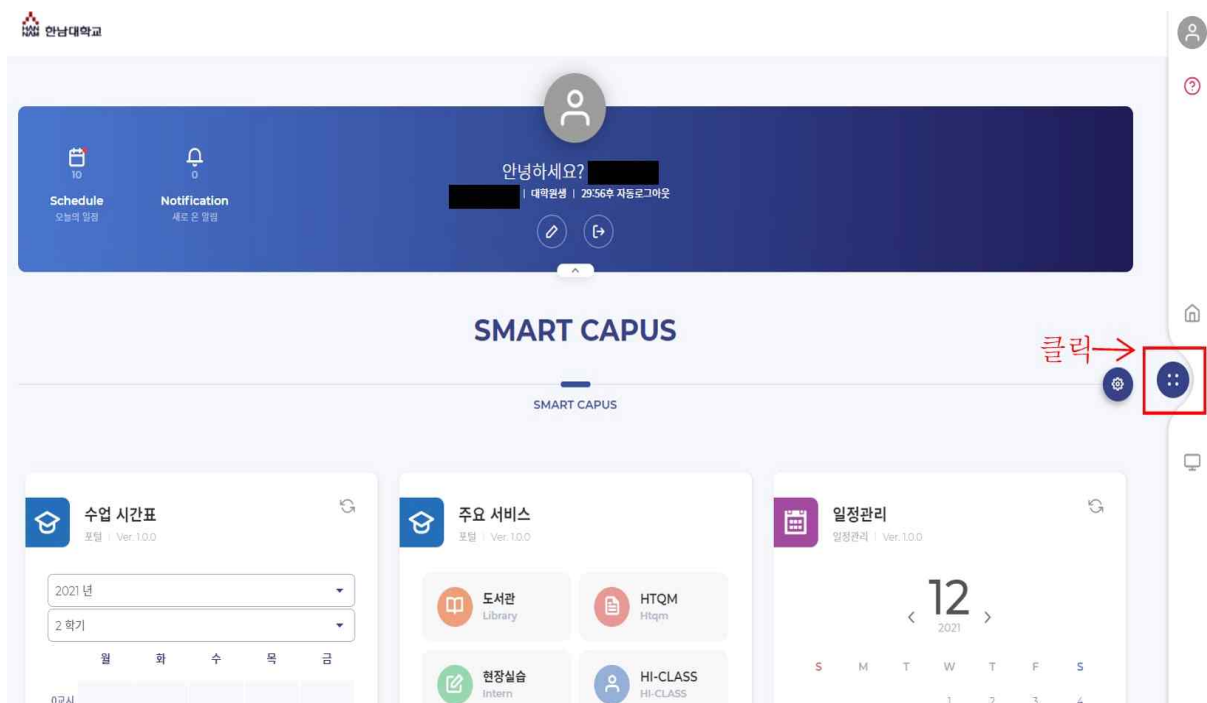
한남대학교

10
Schedule
오늘의 일정

0
Notification
새로 온 알림

안녕하세요? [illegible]
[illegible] | 대학원생 | 29:56후 자동로그아웃

SMART CAPUS

SMART CAPUS

클릭

수업 시간표
포털 | Ver. 1.0.0

2021 년
2 학기

| 월 | 화 | 수 | 목 | 금 |
|---|---|---|---|---|

0교시

주요 서비스
포털 | Ver. 1.0.0

도서관
Library

HTQM
Htqm

현장실습
Intern

HI-CLASS
HI-CLASS

일정관리
일정관리 | Ver. 1.0.0

12
2021

| S | M | T | W | T | F | S |
|---|---|---|---|---|---|---|
| | | | 1 | 2 | 3 | 4 |